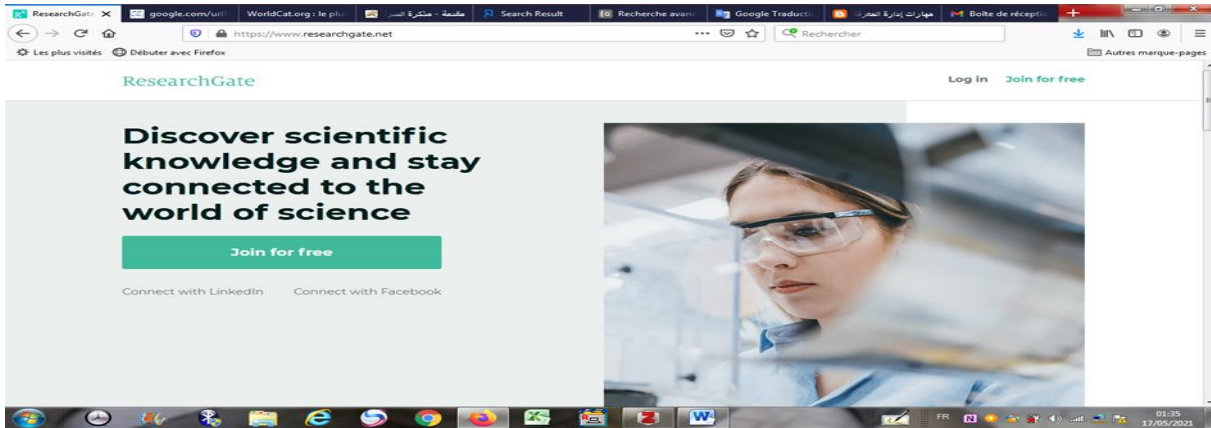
ResearchGate ✕ | google.com/url | WorldCat.org : le plu | مقدمة - مذكرة السر | Search Result | Recherche avanc | Google Traductio | مهارات إدارة المعرفة | Boîte de réceptio

https://www.researchgate.net

Rechercher

Les plus visités | Débuter avec Firefox

Autres marque-pages

ResearchGate

Log in Join for free

Discover scientific knowledge and stay connected to the world of science

Join for free

Connect with LinkedIn Connect with Facebook

FR

01:35
17/05/2021